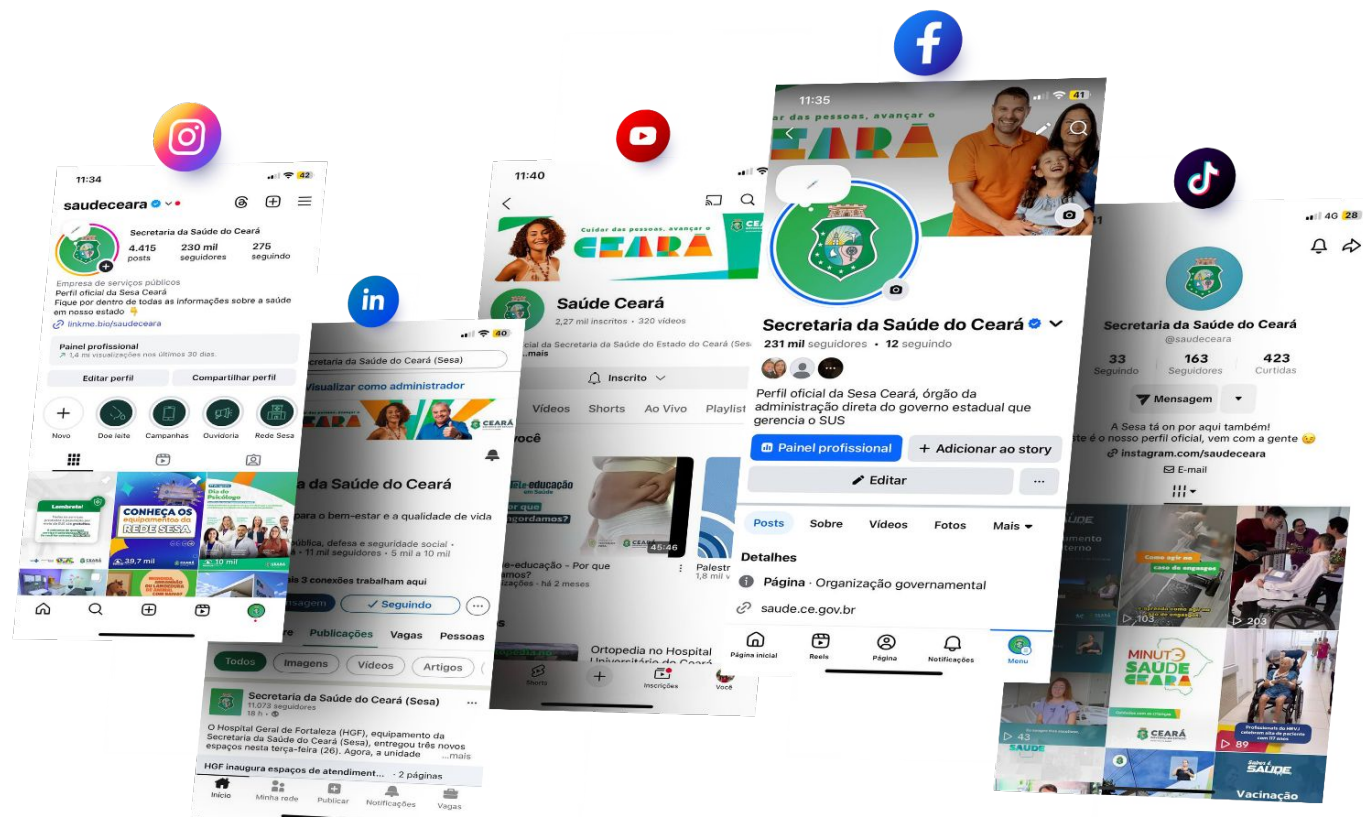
11:34

saudeceara

Secretaria da Saúde do Ceará

4.415 posts 230 mil seguidores 275 seguindo

Empresa de serviços públicos
Perfil oficial da Sesa Ceará
Fique por dentro de todas as informações sobre a saúde em nosso estado 👇
linkme.bio/saudeceara

Painel profissional
1,4 mi visualizações nos últimos 30 dias.

Editar perfil
Compartilhar perfil

Novo
Doe leite
Campanhas
Ouvidoria
Rede Sesa

Lembrete!
CONHEÇA OS equipamentos da REDE SESA
39,7 mil
Dia do Psicólogo
10 mil

Secretaria da Saúde do Ceará (Sesa)
Visualizar como administrador
CEARÁ
da Saúde do Ceará
para o bem-estar e a qualidade de vida
pública, defesa e seguridade social · 11 mil seguidores · 5 mil a 10 mil
3 conexões trabalham aqui
Seguindo
Publicações Vagas Pessoas
Todos Imagens Vídeos Artigos
Secretaria da Saúde do Ceará (Sesa)
11.073 seguidores
18 h
O Hospital Geral de Fortaleza (HGF), equipamento da Secretaria da Saúde do Ceará (Sesa), entregou três novos espaços nesta terça-feira (26). Agora, a unidade ...mais
HGF inaugura espaços de atendiment... · 2 páginas
Início Minha rede Publicar Notificações Vagas

11:40
Cuidar das pessoas, avançar o CEARÁ
Saúde Ceará
2,27 mil inscritos · 320 vídeos
da Secretaria da Saúde do Estado do Ceará (Se
...mais
Inscrito
Vídeos Shorts Ao Vivo Playlist
você
educação em Saúde
por que engordamos?
45:46
e-educação - Por que mos?
ações · há 2 meses
Palestr
1,8 mil v
Ortopedia no Hospital Universitário do Ceará
Shorts Inscrições Você

11:35
CEARÁ
Secretaria da Saúde do Ceará
231 mil seguidores · 12 seguindo
Perfil oficial da Sesa Ceará, órgão da administração direta do governo estadual que gerencia o SUS
Painel profissional
Adicionar ao story
Editar
Posts Sobre Vídeos Fotos Mais
Detalhes
Página · Organização governamental
saude.ce.gov.br
Página inicial Reels Página Notificações Menu

4G 28
Secretaria da Saúde do Ceará
@saudeceara
33 Seguindo 163 Seguidores 423 Curtidas
Mensagem
A Sesa tá on por aqui também!
te é o nosso perfil oficial, vem com a gente 😉
instagram.com/saudeceara
E-mail
SAÚDE
Como agir em caso de engasgo
103
203
MINUTO SAÚDE CEARÁ
43
CEARÁ
89
Saber é SAÚDE
Vacinação